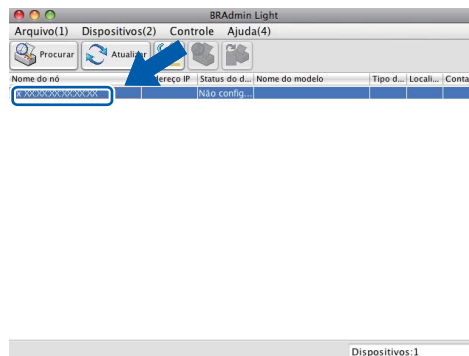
BRAdmin Light

Arquivo(1) Dispositivos(2) Controle Ajuda(4)

Procurar Atualizar

| Nome do nó | ereço IP | Status do d... | Nome do modelo | Tipo d... | Locali... | Conta |
|---|---|---|---|---|---|---|
| XXXXXXXXXXXXX | | Não config... | | | | |

Dispositivos:1